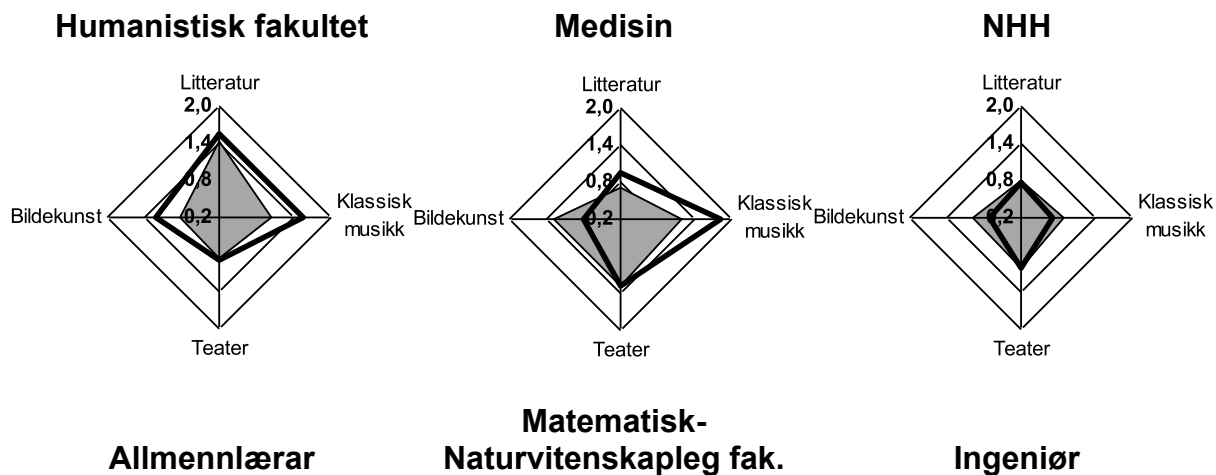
Humanistisk fakultet

Litteratur
2,0
1,4
0,8
0,2
Bildekunst
Klassisk musikk
Teater

Medisin

Litteratur
2,0
1,4
0,8
0,2
Bildekunst
Klassisk musikk
Teater

NHH

Litteratur
2,0
1,4
0,8
0,2
Bildekunst
Klassisk musikk
Teater

Allmennlærar

Matematisk-Naturvitenskapleg fak.

Ingeniør